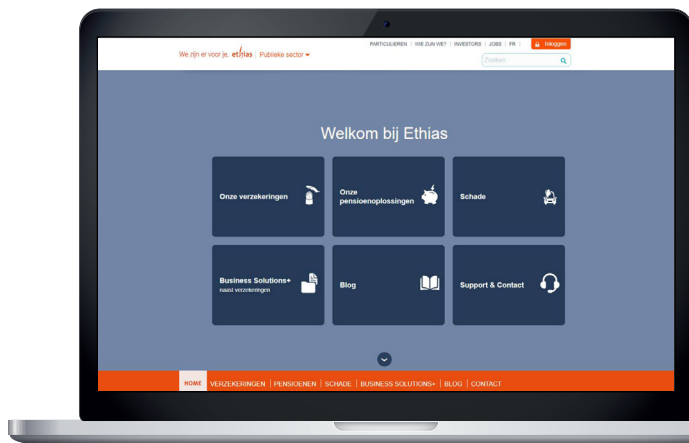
We zijn er voor je. ethias | Publieke sector

PARTICULIEREN | WIE ZIJN WE? | INVESTORS | JOBS | FR | Inloggen

Zoeken

Welkom bij Ethias

Onze verzekeringen

Onze pensioenoplossingen

Schade

Business Solutions+ naast verzekeringen

Blog

Support & Contact

HOME | VERZEKERINGEN | PENSIOENEN | SCHADE | BUSINESS SOLUTIONS+ | BLOG | CONTACT